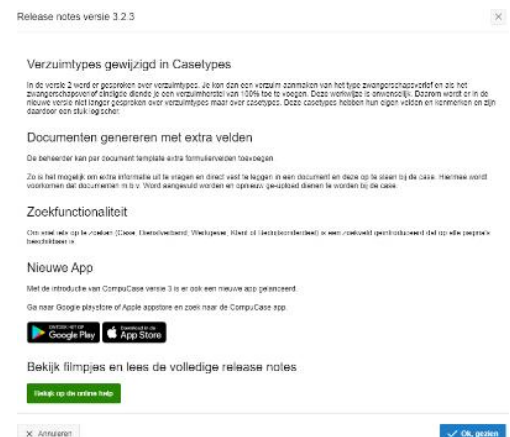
Release notes versie 3.2.3

×

Verzuimtypes gewijzigd in Casetypes

In de versie 2 werd er gesproken over verzuimtypes. Je kon dan een verzuim aanmelden van het type zwangerschapsverlof en als het zwangerschapsverlof of eindigde diende je een verzuimherstel van 100% toe te voegen. Deze werkwijze is omslachtig. Daarom wordt er in de nieuwe versie niet langer gesproken over verzuimtypes maar over casetypes. Deze casetypes hebben hun eigen velden en kenmerken en zijn daardoor een stuk logischer.

Documenten genereren met extra velden

De beheerder kan per document template extra formuliervelden toevoegen.

Zo is het mogelijk om extra informatie uit te vragen en direct vast te leggen in een document en deze op te slaan bij de case. Hiermee wordt voorkomen dat documenten m.b.v. Word aangevuld worden en opnieuw ge-upload dienen te worden bij de case.

Zoekfunctionaliteit

Om snel iets op te zoeken (Case, Dienstverband, Werkgever, Klant of Betrokkene) is een zoekveld geïntroduceerd dat op elke pagina beschikbaar is.

Nieuwe App

Met de introductie van CompuCase versie 3 is er ook een nieuwe app gelanceerd.

Ga naar Google playstore of Apple appstore en zoek naar de CompuCase app.

GET IT ON Google Play

Download on the App Store

Bekijk filmpjes en lees de volledige release notes

Bekijk op de online help

× Annuleren

✓ Ok, gezien